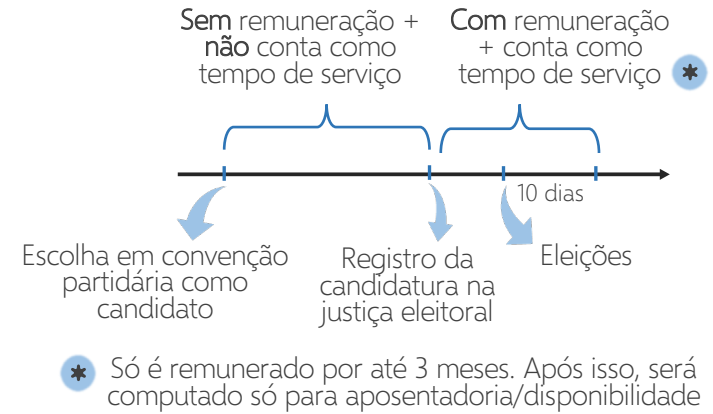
Sem remuneração + não conta como tempo de serviço

Com remuneração + conta como tempo de serviço *

10 dias

Escolha em convenção partidária como candidato

Registro da candidatura na justiça eleitoral

Eleições

* Só é remunerado por até 3 meses. Após isso, será computado só para aposentadoria/disponibilidade